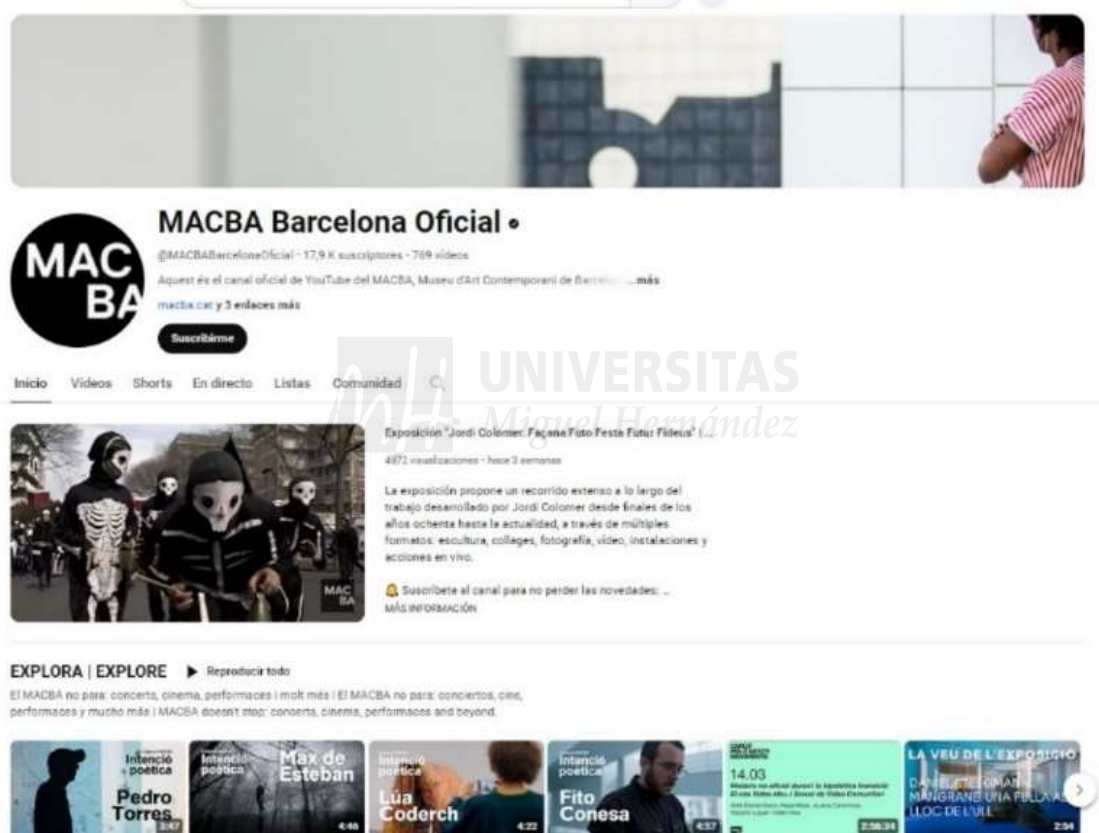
MAC
BA

MACBA Barcelona Oficial •

@MACBABarcelonaOficial · 17,9 K suscriptores · 769 vídeos

Aquest és el canal oficial de YouTube del MACBA, Museu d'Art Contemporani de Barcelona ...más

macba.cat y 3 enlaces más

Suscribirme

Inicio Vídeos Shorts En directo Listas Comunidad

UNIVERSITAS Miguel Hernández

MAC
BA

Exposición "Jordi Colomer: Façana Foto Festa Futur Fideus" (...

4872 visualizaciones · hace 3 semanas

La exposición propone un recorrido extenso a lo largo del trabajo desarrollado por Jordi Colomer desde finales de los años ochenta hasta la actualidad, a través de múltiples formatos: escultura, collages, fotografía, vídeo, instalaciones y acciones en vivo.

Suscríbete al canal para no perder las novedades: ...
MÁS INFORMACIÓN

EXPLORA | EXPLORE ▶ Reproducir todo

El MACBA no para: concerts, cinema, performances i molt més | El MACBA no para: conciertos, cine, performances y mucho más | MACBA doesn't stop: concerts, cinema, performances and beyond.

Intenció poètica Pedro Torres 3:47

Intenció poètica Max de Esteban 4:46

Intenció poètica Lúa Coderch 4:22

Intenció poètica Fito Conesa 4:37

14.03 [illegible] 2:56:34

LA VEU DE L'EXPOSICIÓ DANIEL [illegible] MANGRANE UNA FULLA AL LLOC DE L'ULL 2:34